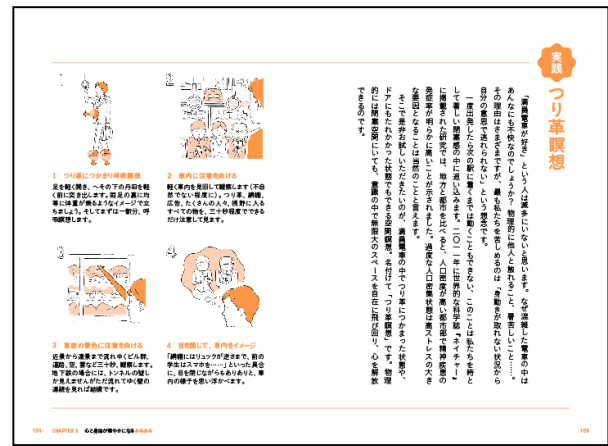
実践
つり革瞑想

「満員電車が好き」という人は滅多にいないと思います。なぜ混雑した電車の中はあんなにも不快なのでしょうか？　物理的に他人と触れること、暑苦しいこと……。その理由はさまざまですが、最も私たちを苦しめるのは「身動きが取れない状況から自分の意思で逃れられない」という想念です。

一度出発したら次の駅に着くまでは動くこともできない。このことは私たちを外して著しい閉塞感の中に追い込みます。二〇一一年に世界的な科学誌『ネイチャー』に掲載された研究では、地方と都市を比べると、人口密度が高い都市部で精神疾患の発症率が明らかに高いことが示されました。過度な人口密度状態は高ストレスの大きな要因となることは当然のことと考えます。

そこで是非お試しいただきたいのが、満員電車の中でつり革につかまった状態や、ドアにもたれかかった状態でもできる空間瞑想、名付けて「つり革瞑想」です。物理的には閉塞空間にいても、意識の中で無限大のスペースを自在に飛び回り、心を解放できるのです。

1　つり革につかまり呼吸瞑想
足を軽く開き、へその下の丹田を軽く前に突き出します。肩の力を抜き、背筋をまっすぐにして、骨盤の上に体重が乗るようなイメージで立ちましょう。そしてまずは一駅分、呼吸瞑想します。

2　車内に注意を向ける
軽く車内を見回して観察します（不自然でない程度に）。つり革、網棚、広告、たくさんの人々。視野に入るすべての物を、三十秒程度できるだけ注意して見ます。

3　車窓の景色に注意を向ける
近景から遠景まで流れゆくビル群、道路、空、雲などを三十秒、観察します。地下鉄の場合には、トンネルの壁しか見えませんがただ流れてゆく壁の連続を見れば結構です。

4　目を閉じて、車内をイメージ
「網棚にはリュックが置きまで、前の学生はスマホを……」といった具合に、目を閉じながらもありありと、車内の様子を思い描きます。

151　CHAPTER 3　心と身体が軽やかになる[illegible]

150